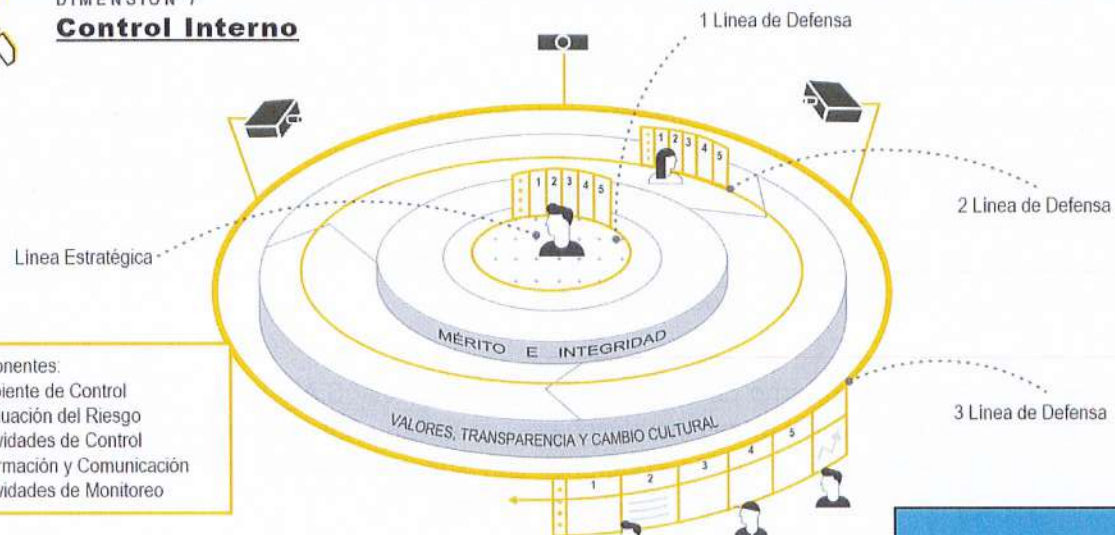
DIMENSIÓN 7
Control Interno

1 Línea de Defensa

2 Línea de Defensa

Línea Estratégica

3 Línea de Defensa

1 2 3 4 5

1 2 3 4 5

MÉRITO E INTEGRIDAD

VALORES, TRANSPARENCIA Y CAMBIO CULTURAL

1 2 3 4 5

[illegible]ponentes:
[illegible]biente de Control
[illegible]luación del Riesgo
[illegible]vidades de Control
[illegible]rmación y Comunicación
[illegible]vidades de Monitoreo